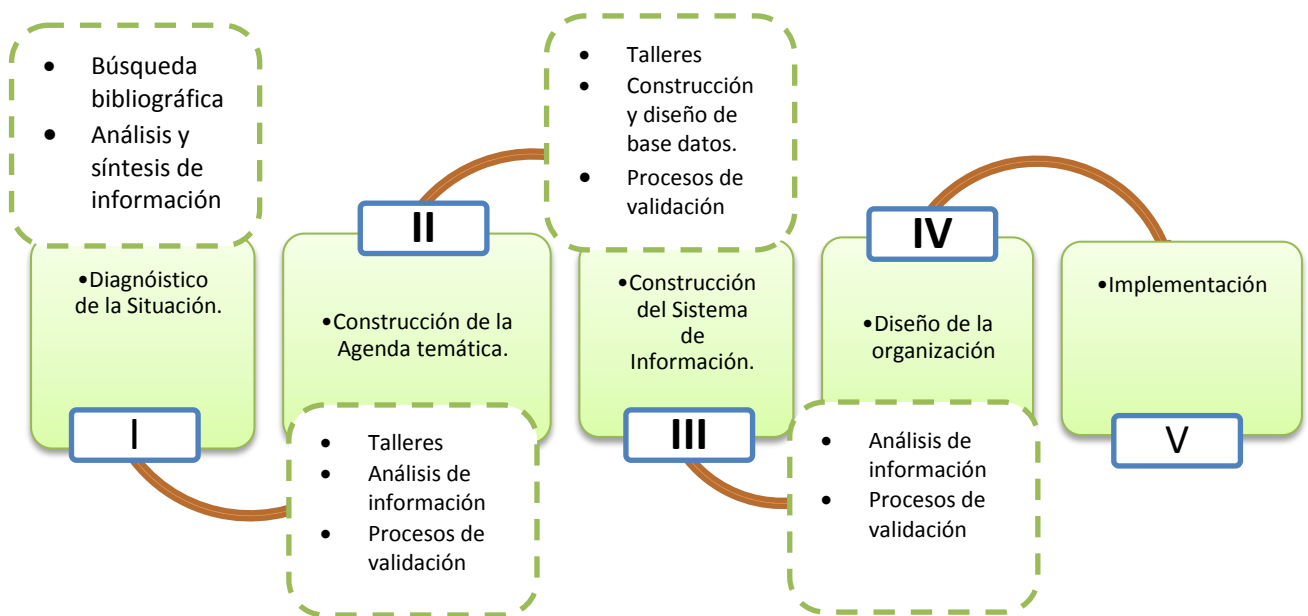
- Búsqueda bibliográfica
- Análisis y síntesis de información

•Diagnóistico de la Situación.

I

II

•Construcción de la Agenda temática.

- Talleres
- Análisis de información
- Procesos de validación

- Talleres
- Construcción y diseño de base datos.
- Procesos de validación

•Construcción del Sistema de Información.

III

IV

•Diseño de la organización

- Análisis de información
- Procesos de validación

•Implementación

V